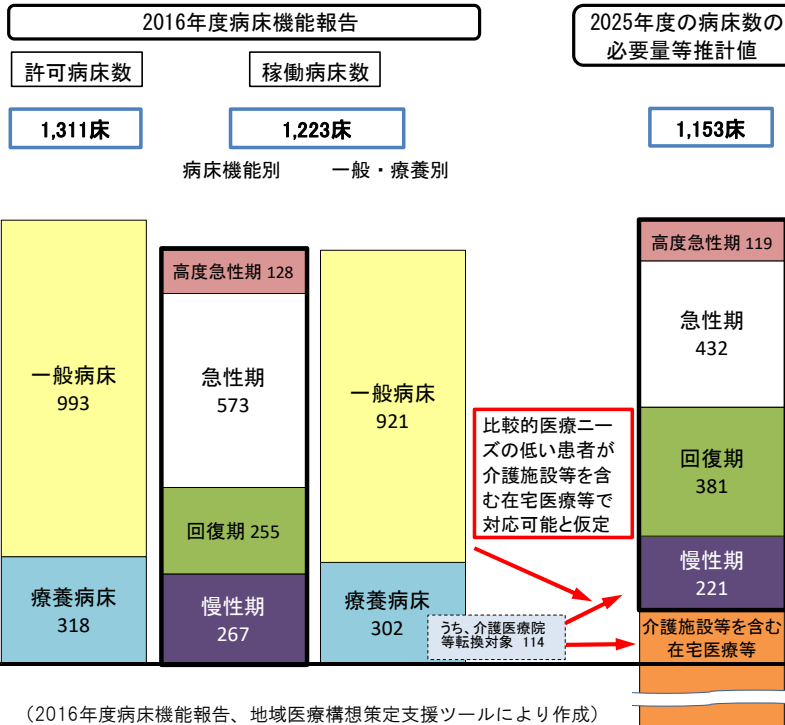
2016年度病床機能報告

2025年度の病床数の必要量等推計値

許可病床数

稼働病床数

1,311床

1,223床

1,153床

病床機能別

一般・療養別

一般病床
993

療養病床
318

高度急性期 128

急性期
573

回復期 255

慢性期
267

一般病床
921

療養病床
302

うち、介護医療院等転換対象 114

比較的医療ニーズの低い患者が介護施設等を含む在宅医療等で対応可能と仮定

高度急性期 119

急性期
432

回復期
381

慢性期
221

介護施設等を含む在宅医療等

（2016年度病床機能報告、地域医療構想策定支援ツールにより作成）